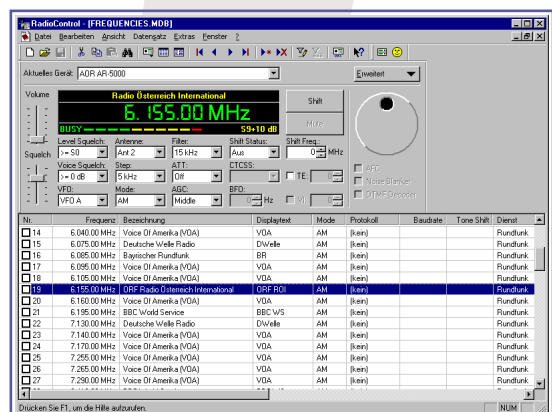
RadioControl - [FREQUENCIES.MDB]

Datei Bearbeiten Ansicht Datensatz Extras Fenster ?

Aktuelles Gerät: AOR AR-5000

Erweitert

Volume

Radio Österreich International

6.155.00 MHz

BUSY

59+10 dB

Shift

Mute

Squelch

Level Squelch: >= S0

Antenne: Ant 2

Filter: 15 kHz

Shift Status: Aus

Shift Freq.: 0 MHz

Voice Squelch: >= 0 dB

Step: 5 kHz

ATT: Off

CTCSS:

TE: 0

VFO: VFO A

Mode: AM

AGC: Middle

BFO: 0 Hz

VI: 0

AFC

Noise Blanker

DTMF Decoder

| Nr. | Frequenz | Bezeichnung | Displaytext | Mode | Protokoll | Baudrate | Tone Shift | Dienst |
|---|---|---|---|---|---|---|---|---|
| 14 | 6.040.00 MHz | Voice Of Amerika (VOA) | VOA | AM | (kein) | | | Rundfunk |
| 15 | 6.075.00 MHz | Deutsche Welle Radio | DWelle | AM | (kein) | | | Rundfunk |
| 16 | 6.085.00 MHz | Bayrischer Rundfunk | BR | AM | (kein) | | | Rundfunk |
| 17 | 6.095.00 MHz | Voice Of Amerika (VOA) | VOA | AM | (kein) | | | Rundfunk |
| 18 | 6.105.00 MHz | Voice Of Amerika (VOA) | VOA | AM | (kein) | | | Rundfunk |
| 19 | 6.155.00 MHz | ORF Radio Österreich International | ORF ROI | AM | (kein) | | | Rundfunk |
| 20 | 6.160.00 MHz | Voice Of Amerika (VOA) | VOA | AM | (kein) | | | Rundfunk |
| 21 | 6.195.00 MHz | BBC World Service | BBC WS | AM | (kein) | | | Rundfunk |
| 22 | 7.130.00 MHz | Deutsche Welle Radio | DWelle | AM | (kein) | | | Rundfunk |
| 23 | 7.140.00 MHz | Voice Of Amerika (VOA) | VOA | AM | (kein) | | | Rundfunk |
| 24 | 7.170.00 MHz | Voice Of Amerika (VOA) | VOA | AM | (kein) | | | Rundfunk |
| 25 | 7.255.00 MHz | Voice Of Amerika (VOA) | VOA | AM | (kein) | | | Rundfunk |
| 26 | 7.265.00 MHz | Voice Of Amerika (VOA) | VOA | AM | (kein) | | | Rundfunk |
| 27 | 7.290.00 MHz | Voice Of Amerika (VOA) | VOA | AM | (kein) | | | Rundfunk |

Drücken Sie F1, um die Hilfe aufzurufen.

NUM